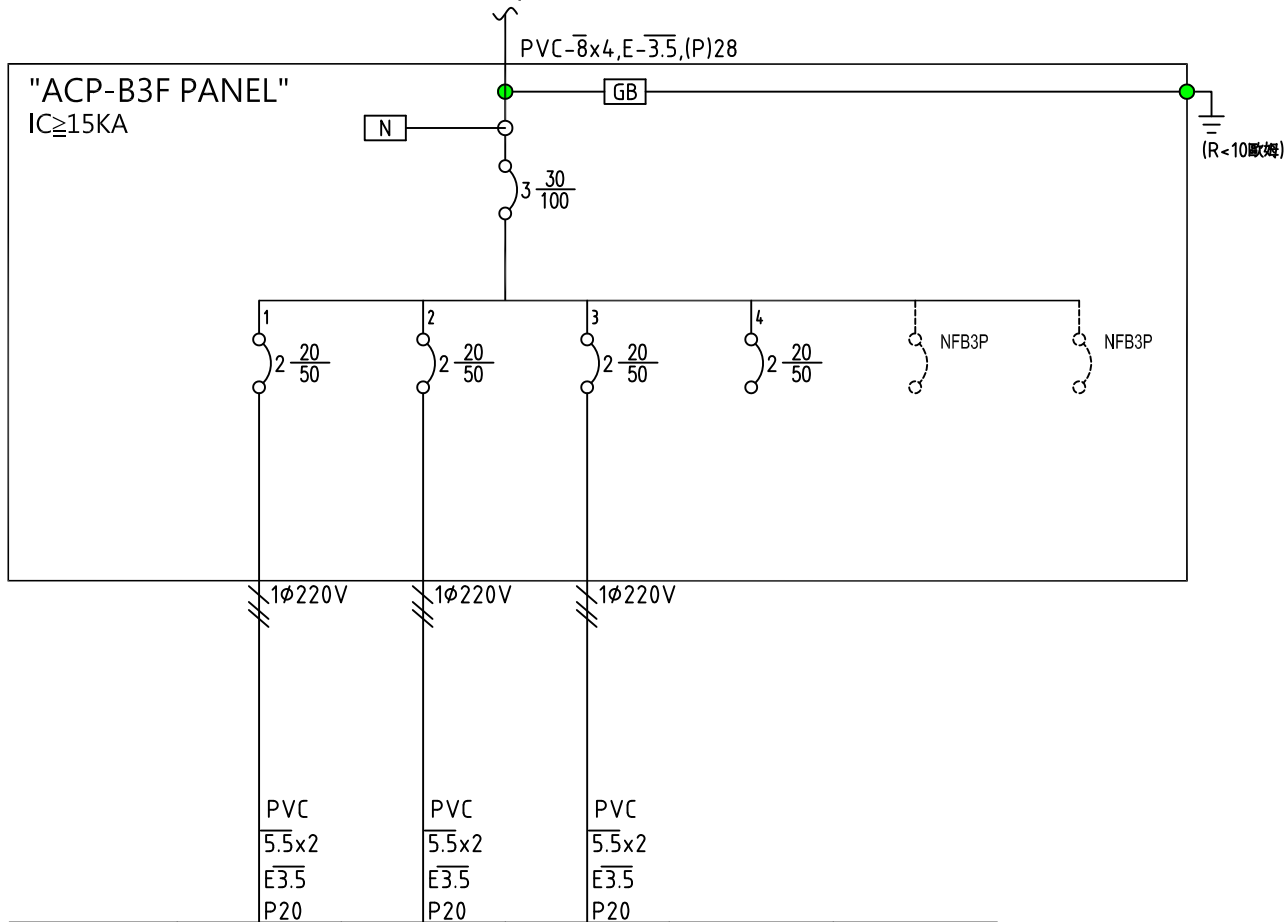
PVC-$\overline{8}$x4,E-$\overline{3.5}$,(P)28

"ACP-B3F PANEL"
IC≧15KA

GB

N

(R<10歐姆)

3 $\frac{30}{100}$

1
2 $\frac{20}{50}$

2
2 $\frac{20}{50}$

3
2 $\frac{20}{50}$

4
2 $\frac{20}{50}$

NFB3P

NFB3P

1Φ220V

1Φ220V

1Φ220V

PVC
$\overline{5.5}$x2
E$\overline{3.5}$
P20

PVC
$\overline{5.5}$x2
E$\overline{3.5}$
P20

PVC
$\overline{5.5}$x2
E$\overline{3.5}$
P20